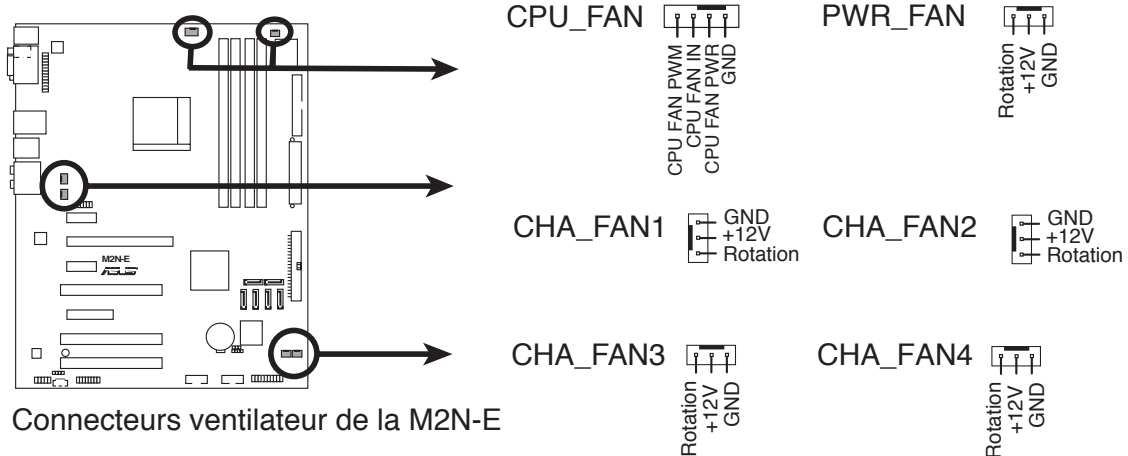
M2N-E
ASUS

CPU_FAN
CPU FAN PWM
CPU FAN IN
CPU FAN PWR
GND

PWR_FAN
Rotation
+12V
GND

CHA_FAN1
GND
+12V
Rotation

CHA_FAN2
GND
+12V
Rotation

CHA_FAN3
Rotation
+12V
GND

CHA_FAN4
Rotation
+12V
GND

Connecteurs ventilateur de la M2N-E